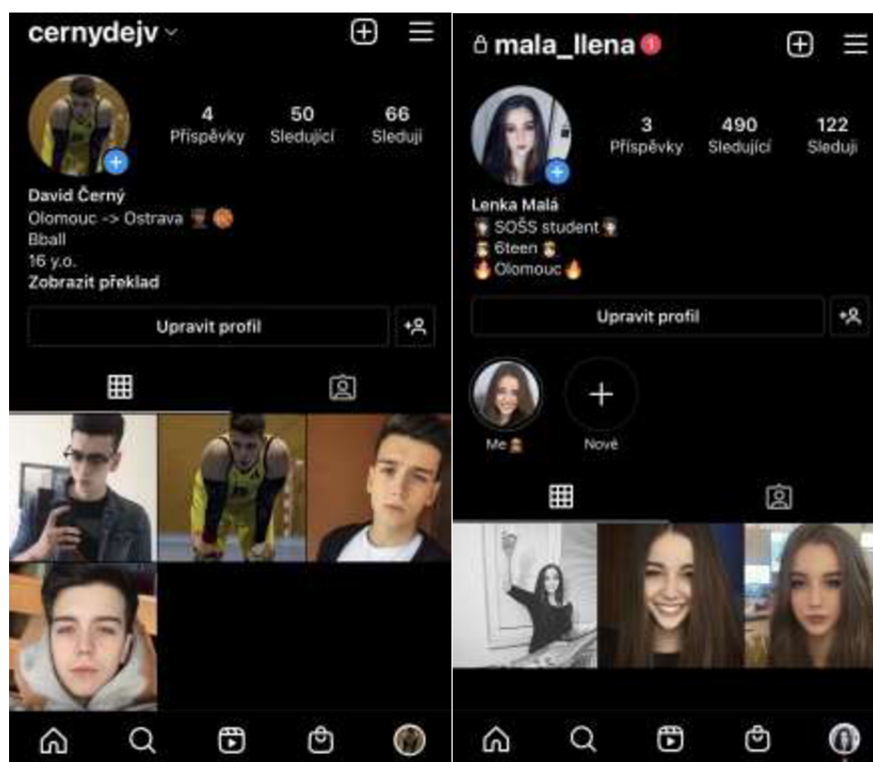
cernydejv

| 4 | 50 | 66 |
|---|---|---|
| Příspěvky | Sledující | Sleduji |

David Černý
Olomouc -> Ostrava
Bball
16 y.o.
Zobrazit překlad

Upravit profil

mala_llena 1

| 3 | 490 | 122 |
|---|---|---|
| Příspěvky | Sledující | Sleduji |

Lenka Malá
SOŠS student
6teen
Olomouc

Upravit profil

Me
Nové